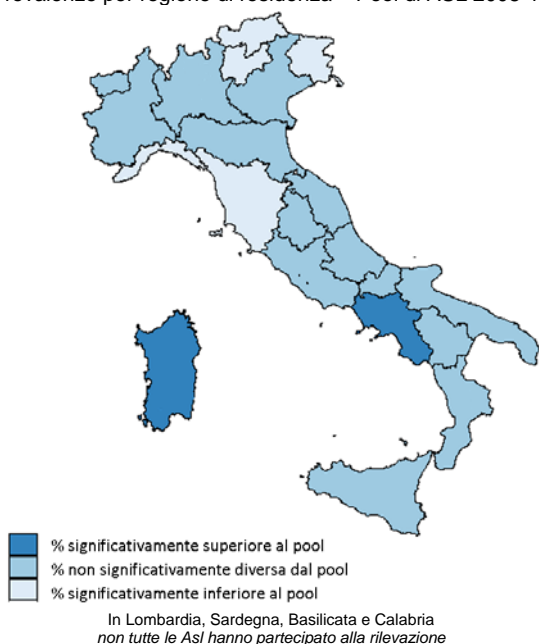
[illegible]valenze per regione di residenza – Pool di ASL 2008-1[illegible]

% significativamente superiore al pool
% non significativamente diversa dal pool
% significativamente inferiore al pool

In Lombardia, Sardegna, Basilicata e Calabria
non tutte le Asl hanno partecipato alla rilevazione